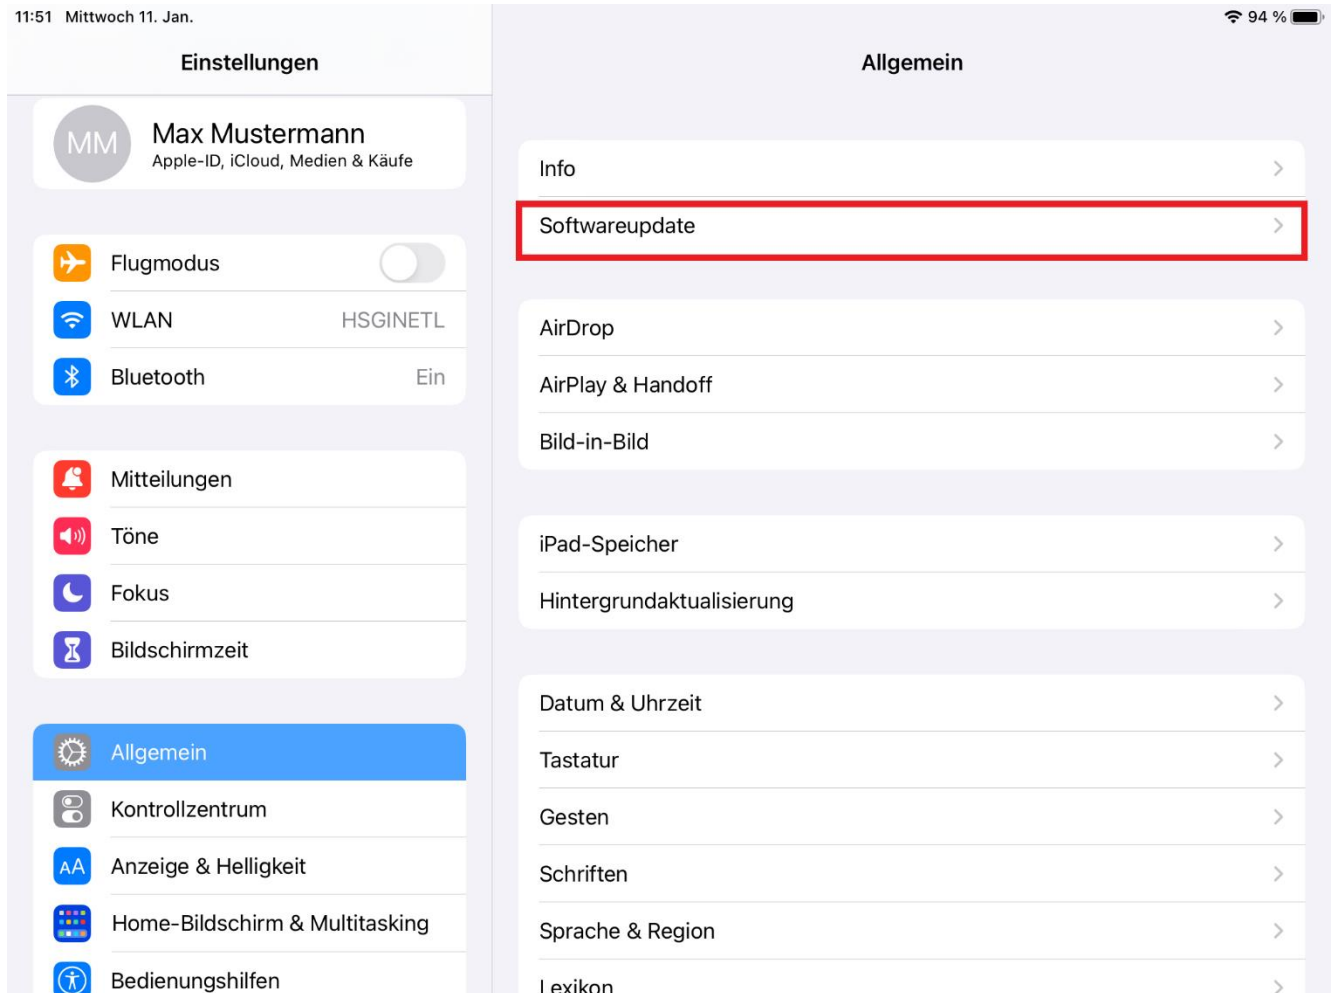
11:51 Mittwoch 11. Jan.

94 %

Einstellungen

MM
Max Mustermann
Apple-ID, iCloud, Medien & Käufe

Flugmodus
WLAN HSGINETL
Bluetooth Ein

Mitteilungen
Töne
Fokus
Bildschirmzeit

Allgemein
Kontrollzentrum
AA Anzeige & Helligkeit
Home-Bildschirm & Multitasking
Bedienungshilfen

Allgemein

Info
Softwareupdate

AirDrop
AirPlay & Handoff
Bild-in-Bild

iPad-Speicher
Hintergrundaktualisierung

Datum & Uhrzeit
Tastatur
Gesten
Schriften
Sprache & Region
Lexikon